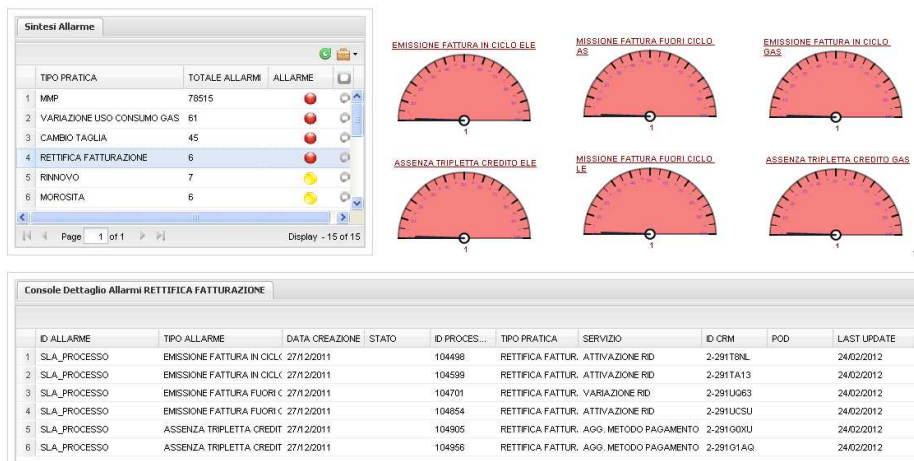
Sintesi Allarme

| | TIPO PRATICA | TOTALE ALLARMI | ALLARME |
|---|---|---|---|
| 1 | MMP | 78515 | |
| 2 | VARIAZIONE USO CONSUMO GAS | 61 | |
| 3 | CAMBIO TAGLIA | 45 | |
| 4 | RETTIFICA FATTURAZIONE | 6 | |
| 5 | RINNOVO | 7 | |
| 6 | MOROSITA | 6 | |

Page 1 of 1

Display - 15 of 15

EMISSIONE FATTURA IN CICLO ELE

1

MISSIONE FATTURA FUORI CICLO AS

1

EMISSIONE FATTURA IN CICLO GAS

1

ASSENZA TRIPLETTA CREDITO ELE

1

MISSIONE FATTURA FUORI CICLO LE

1

ASSENZA TRIPLETTA CREDITO GAS

1

Console Dettaglio Allarmi RETTIFICA FATTURAZIONE

| | ID ALLARME | TIPO ALLARME | DATA CREAZIONE | STATO | ID PROCES... | TIPO PRATICA | SERVIZIO | ID CRM | POD | LAST UPDATE |
|---|---|---|---|---|---|---|---|---|---|---|
| 1 | SLA_PROCESSO | EMISSIONE FATTURA IN CICL( | 27/12/2011 | | 104498 | RETTIFICA FATTUR. | ATTIVAZIONE RID | 2-291T8NL | | 24/02/2012 |
| 2 | SLA_PROCESSO | EMISSIONE FATTURA IN CICL( | 27/12/2011 | | 104599 | RETTIFICA FATTUR. | ATTIVAZIONE RID | 2-291TA13 | | 24/02/2012 |
| 3 | SLA_PROCESSO | EMISSIONE FATTURA FUORI ( | 27/12/2011 | | 104701 | RETTIFICA FATTUR. | VARIAZIONE RID | 2-291UQ63 | | 24/02/2012 |
| 4 | SLA_PROCESSO | EMISSIONE FATTURA FUORI ( | 27/12/2011 | | 104854 | RETTIFICA FATTUR. | ATTIVAZIONE RID | 2-291UCSU | | 24/02/2012 |
| 5 | SLA_PROCESSO | ASSENZA TRIPLETTA CREDIT | 27/12/2011 | | 104905 | RETTIFICA FATTUR. | AGG. METODO PAGAMENTO | 2-291G0XU | | 24/02/2012 |
| 6 | SLA_PROCESSO | ASSENZA TRIPLETTA CREDIT | 27/12/2011 | | 104956 | RETTIFICA FATTUR. | AGG. METODO PAGAMENTO | 2-291G1AQ | | 24/02/2012 |